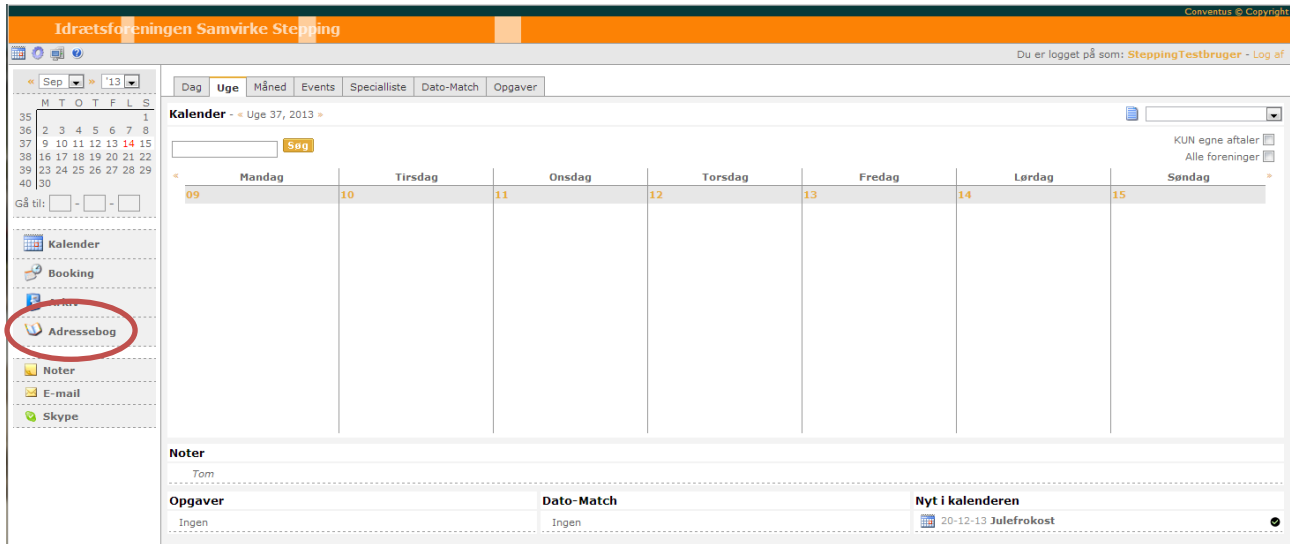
Conventus © Copyright

Idrætsforeningen Samvirke Stepping

Du er logget på som: SteppingTestbruger - Log af

« Sep '13 »

| | M | T | O | T | F | L | S |
|---|---|---|---|---|---|---|---|
| 35 | | | | | | | 1 |
| 36 | 2 | 3 | 4 | 5 | 6 | 7 | 8 |
| 37 | 9 | 10 | 11 | 12 | 13 | 14 | 15 |
| 38 | 16 | 17 | 18 | 19 | 20 | 21 | 22 |
| 39 | 23 | 24 | 25 | 26 | 27 | 28 | 29 |
| 40 | 30 | | | | | | |

Gå til: - -

Kalender
Booking
Arkiv
Adressebog
Noter
E-mail
Skype

Dag | Uge | Måned | Events | Specialliste | Dato-Match | Opgaver

Kalender - « Uge 37, 2013 »

Søg

KUN egne aftaler
Alle foreninger

| « | Mandag | Tirsdag | Onsdag | Torsdag | Fredag | Lørdag | Søndag | » |
|---|---|---|---|---|---|---|---|---|
| | 09 | 10 | 11 | 12 | 13 | 14 | 15 | |

Noter
Tom

Opgaver
Ingen

Dato-Match
Ingen

Nyt i kalenderen
20-12-13 Julefrokost